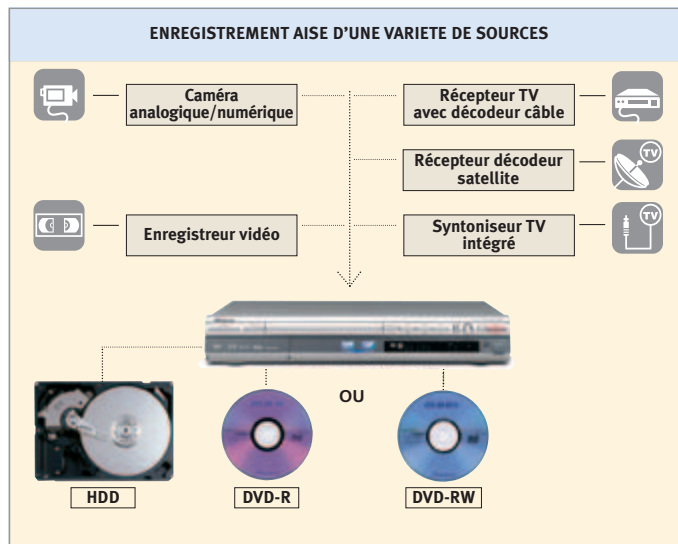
ENREGISTREMENT AISE D'UNE VARIETE DE SOURCES

Caméra analogique/numérique

Récepteur TV avec décodeur câble

Récepteur décodeur satellite

Enregistreur vidéo

Syntoniseur TV intégré

TV

TV

OU

HDD

DVD-R

DVD-RW